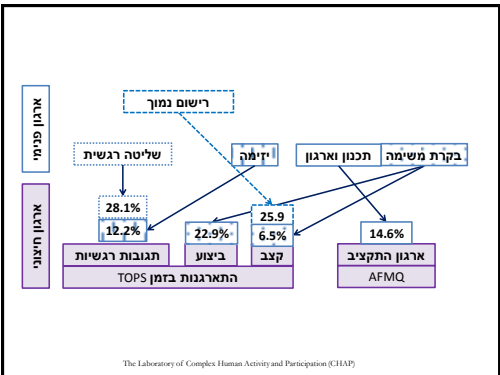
ארגון פנימי

ארגון חיצוני

רישום נמוך

שליטה רגשית

יזימה

תכנון וארגון

בקרת משימה

28.1%

12.2%

22.9%

25.9

6.5%

14.6%

תגובות רגשיות

ביצוע

קצב

ארגון התקציב

התארגנות בזמן TOPS

AFMQ

The Laboratory of Complex Human Activity and Participation (CHAP)